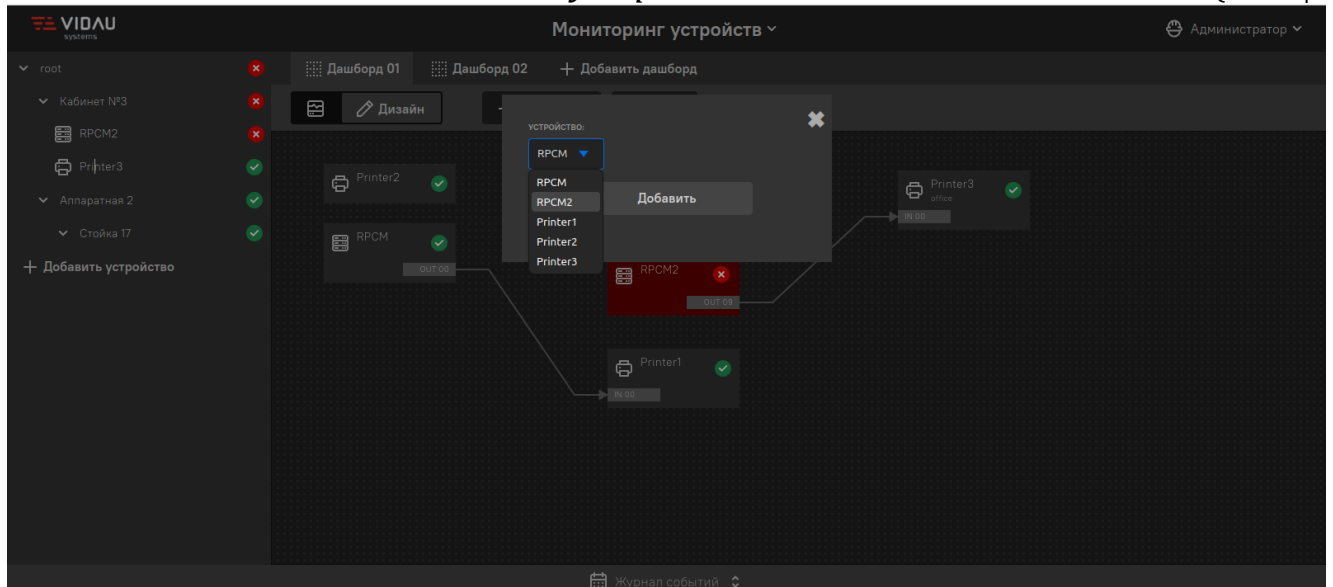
VIDAU systems

Мониторинг устройств

Администратор

root

Кабинет №3

RPCM2

Printer3

Аппаратная 2

Стойка 17

+ Добавить устройство

Дашборд 01

Дашборд 02

+ Добавить дашборд

Дизайн

УСТРОЙСТВО:

RPCM

RPCM

RPCM2

Printer1

Printer2

Printer3

Добавить

Printer2

RPCM

OUT 00

RPCM2

OUT 09

Printer3

office

IN 00

Printer1

IN 00

Журнал событий